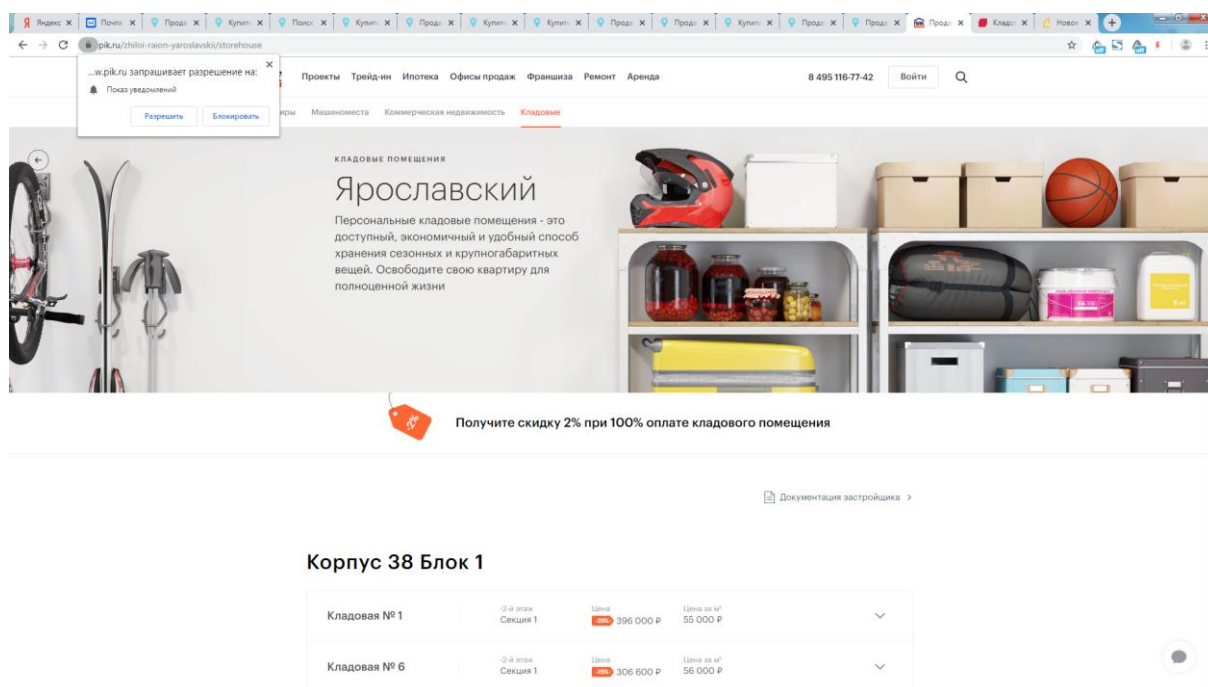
Яндекс × Почта × Прода × Купить × Поиск × Купить × Прода × Купить × Купить × Прода × Прода × Купить × Прода × Прода × Прода × Кладо × Новое ×

pik.ru/zhiloi-raion-yaroslavskii/storehouse

...w.pik.ru запрашивает разрешение на:
Показ уведомлений
Разрешить Блокировать

Проекты Трейд-ин Ипотека Офисы продаж Франшиза Ремонт Аренда 8 495 116-77-42 Войти

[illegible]иры Машиноместа Коммерческая недвижимость Кладовые

КЛАДОВЫЕ ПОМЕЩЕНИЯ

Ярославский

Персональные кладовые помещения - это доступный, экономичный и удобный способ хранения сезонных и крупногабаритных вещей. Освободите свою квартиру для полноценной жизни

2%

Получите скидку 2% при 100% оплате кладового помещения

Документация застройщика >

Корпус 38 Блок 1

| | | | |
|---|---|---|---|
| Кладовая № 1 | -2-й этаж Секция 1 | Цена -25% 396 000 ₽ | Цена за м² 55 000 ₽ |
| Кладовая № 6 | -2-й этаж Секция 1 | Цена -25% 306 600 ₽ | Цена за м² 56 000 ₽ |